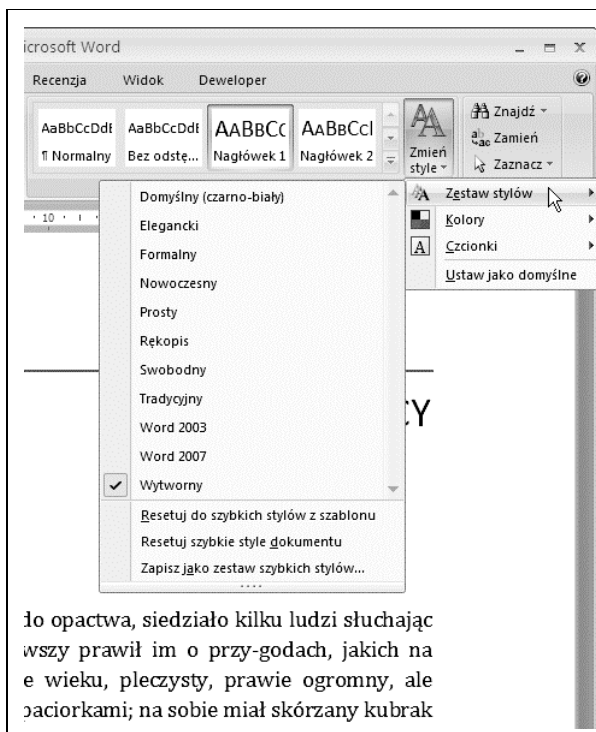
icrosoft Word

Recenzja Widok Deweloper

AaBbCcDdE AaBbCcDdE AABBCC AABBCCI

¶ Normalny Bez odstę... Nagłówek 1 Nagłówek 2

Zmień style

Znajdź
Zamień
Zaznacz

Zestaw stylów
Kolory
Czcionki
Ustaw jako domyślne

Domyślny (czarno-biały)
Elegancki
Formalny
Nowoczesny
Prosty
Rękopis
Swobodny
Tradycyjny
Word 2003
Word 2007
Wytworny

Resetuj do szybkich stylów z szablonu
Resetuj szybkie style dokumentu
Zapisz jako zestaw szybkich stylów...

10

CY

do opactwa, siedziało kilku ludzi słuchając wszy prawił im o przy-godach, jakich na e wieku, pleczysty, prawie ogromny, ale paciorkami; na sobie miał skórzany kubrak